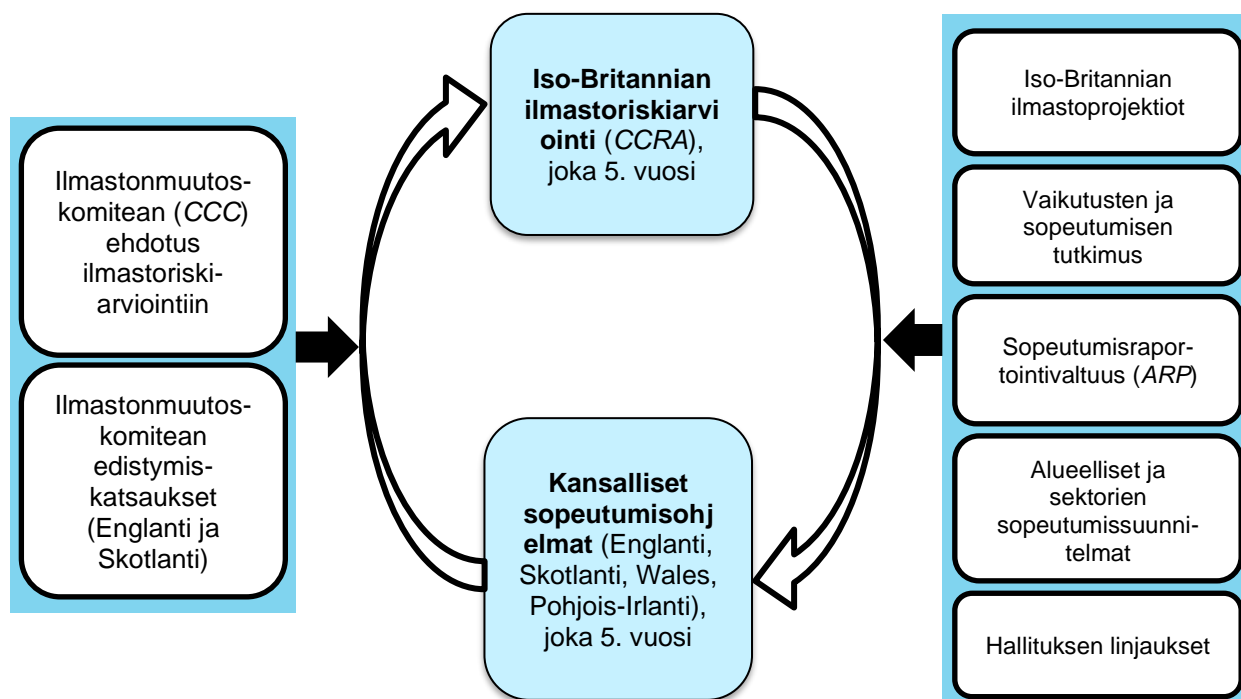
Ilmastonmuutoskomitean (*CCC*) ehdotus ilmastoriskiarviointiin

Ilmastonmuutoskomitean edistymiskatsaukset (Englanti ja Skotlanti)

**Iso-Britannian ilmastoriskiarviointi** (*CCRA*), joka 5. vuosi

**Kansalliset sopeutumisohjelmat** (Englanti, Skotlanti, Wales, Pohjois-Irlanti), joka 5. vuosi

Iso-Britannian ilmastoprojektiot

Vaikutusten ja sopeutumisen tutkimus

Sopeutumisraportointivaltuus (*ARP*)

Alueelliset ja sektorien sopeutumissuunnitelmat

Hallituksen linjaukset